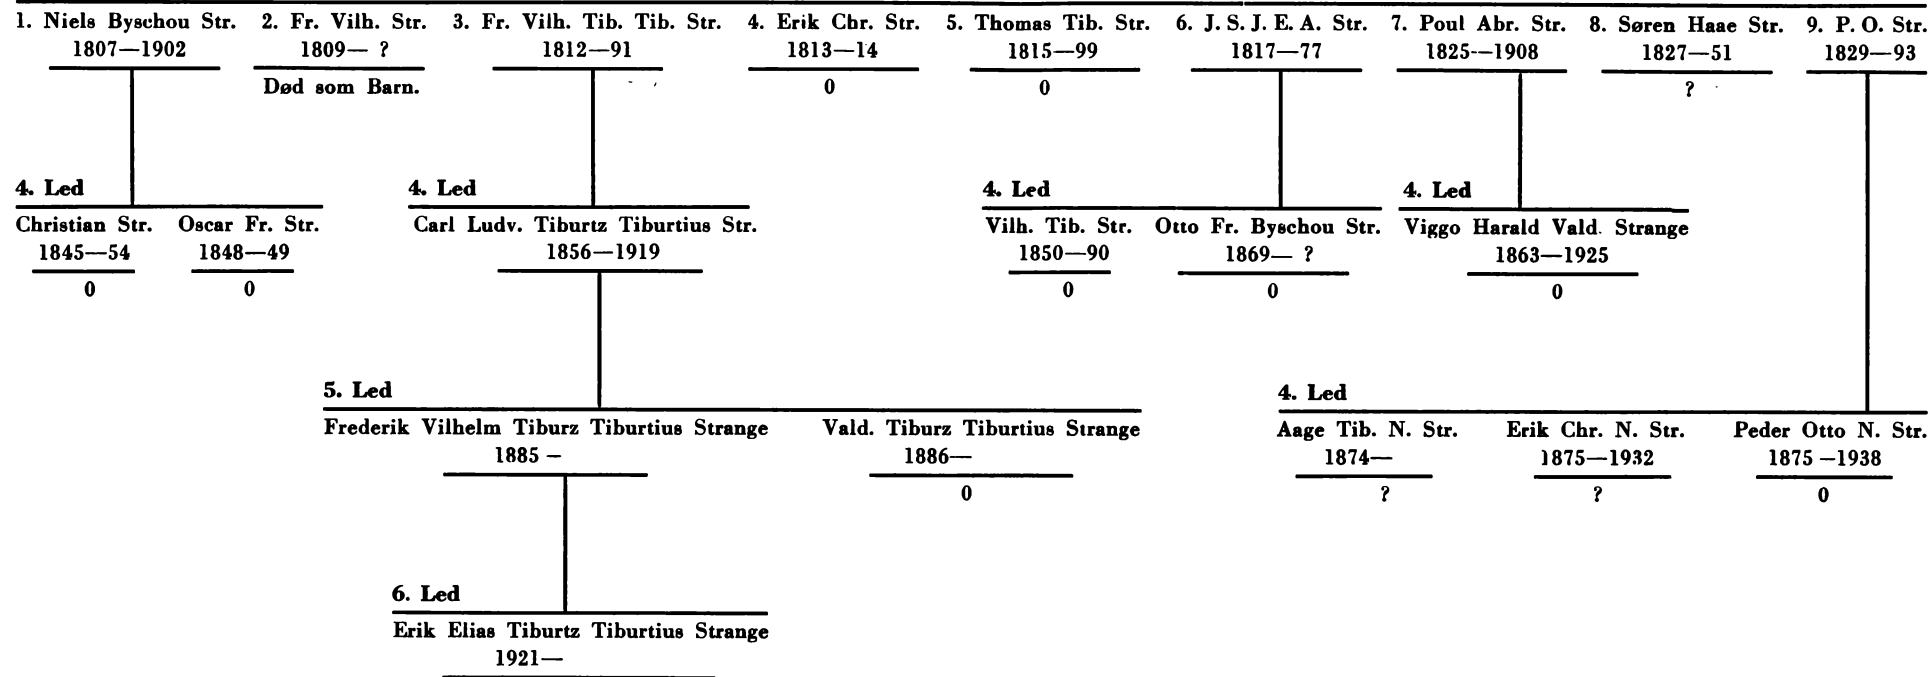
1. Niels Byschou Str.
1807—1902

2. Fr. Vilh. Str.
1809— ?
Død som Barn.

3. Fr. Vilh. Tib. Tib. Str.
1812—91

4. Erik Chr. Str.
1813—14
0

5. Thomas Tib. Str.
1815—99
0

6. J. S. J. E. A. Str.
1817—77

7. Poul Abr. Str.
1825—1908

8. Søren Haae Str.
1827—51
?

9. P. O. Str.
1829—93

4. Led
Christian Str.
1845—54
0

Oscar Fr. Str.
1848—49
0

4. Led
Carl Ludv. Tiburtz Tiburtius Str.
1856—1919

4. Led
Vilh. Tib. Str.
1850—90
0

Otto Fr. Byschou Str.
1869— ?
0

4. Led
Viggo Harald Vald. Strange
1863—1925
0

5. Led
Frederik Vilhelm Tiburz Tiburtius Strange
1885 –

Vald. Tiburz Tiburtius Strange
1886—
0

4. Led
Aage Tib. N. Str.
1874—
?

Erik Chr. N. Str.
1875—1932
?

Peder Otto N. Str.
1875 –1938
0

6. Led
Erik Elias Tiburtz Tiburtius Strange
1921—